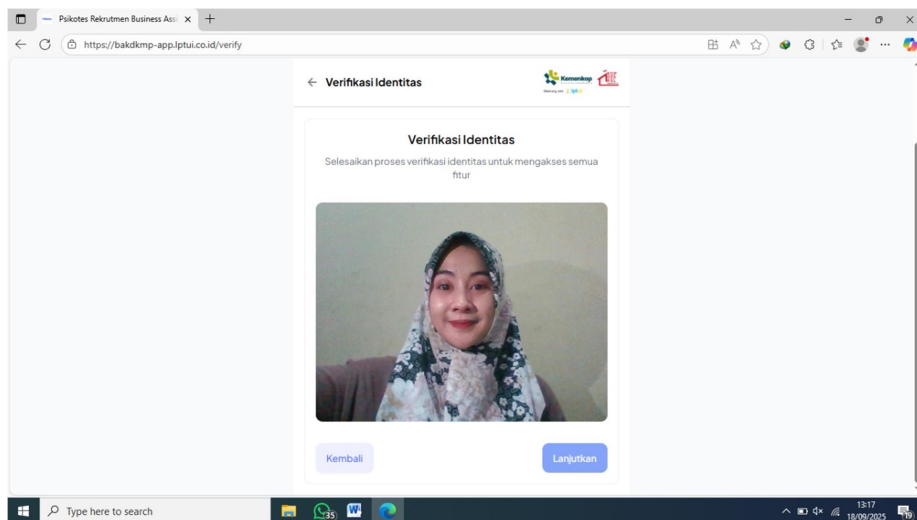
Psikotes Rekrutmen Business Ass

https://bakdkmp-app.lptui.co.id/verify

← Verifikasi Identitas

Kemenkop

Verifikasi Identitas

Selesaikan proses verifikasi identitas untuk mengakses semua fitur

Kembali

Lanjutkan

Type here to search

35

13:17
18/09/2025